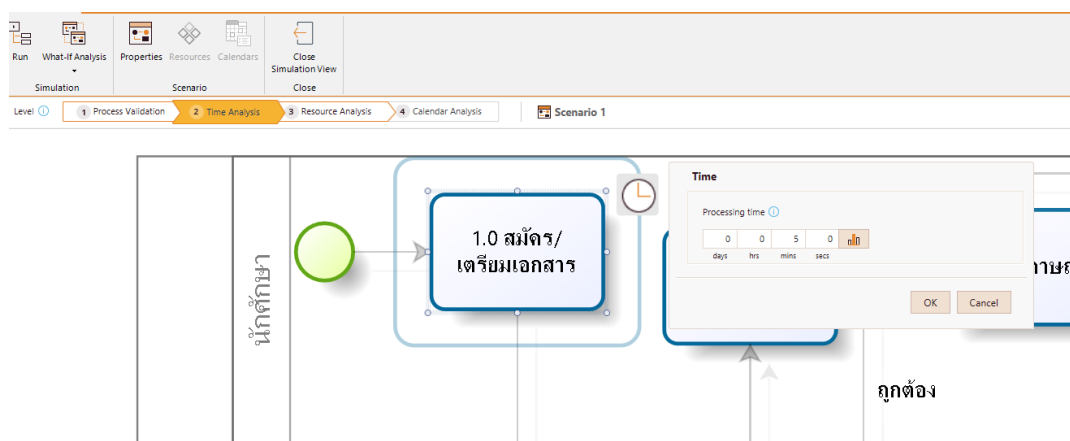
Run What-If Analysis Simulation

Properties Resources Calendars Scenario

Close Simulation View Close

Level ⓘ 1 Process Validation 2 Time Analysis 3 Resource Analysis 4 Calendar Analysis Scenario 1

นักศึกษา

1.0 สมัคร/เตรียมเอกสาร

Time

Processing time ⓘ

| 0 | 0 | 5 | 0 |
|---|---|---|---|
| days | hrs | mins | secs |

OK Cancel

ายก

ถูกต้อง